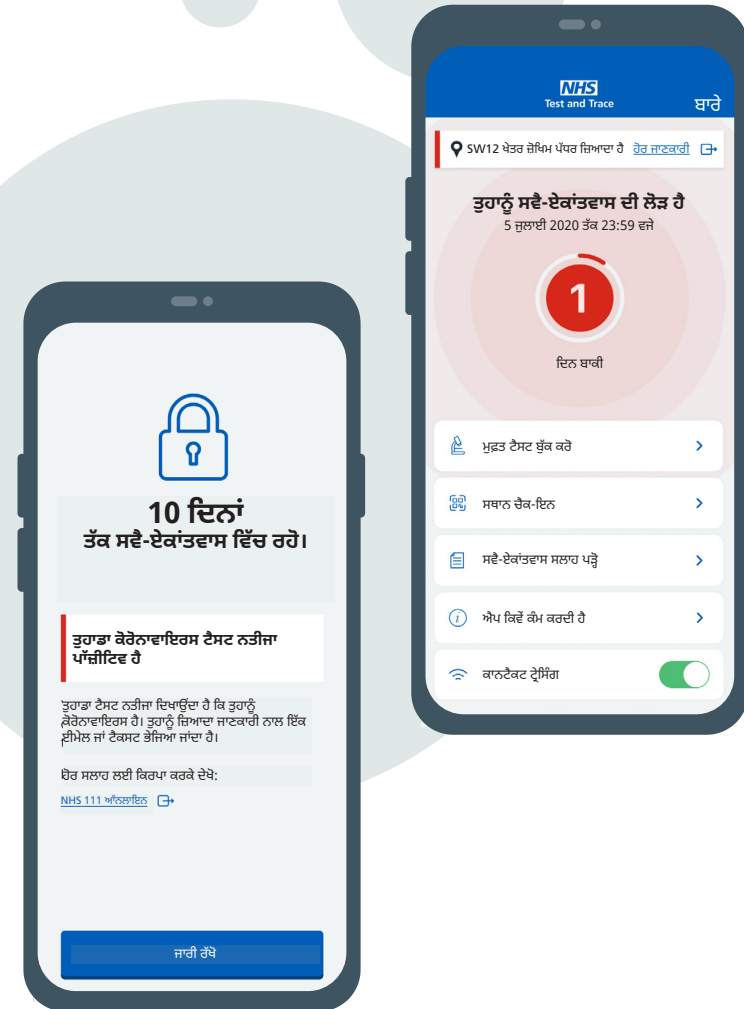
10 ਦਿਨਾਂ
ਤੱਕ ਸਵੈ-ਏਕਾਂਤਵਾਸ ਵਿੱਚ ਰਹੋ।

ਤੁਹਾਡਾ ਕੋਰੋਨਾਵਾਇਰਸ ਟੈਸਟ ਨਤੀਜਾ ਪਾੱਜ਼ੀਟਿਵ ਹੈ

ਤੁਹਾਡਾ ਟੈਸਟ ਨਤੀਜਾ ਦਿਖਾਉਂਦਾ ਹੈ ਕਿ ਤੁਹਾਨੂੰ ਕੋਰੋਨਾਵਾਇਰਸ ਹੈ। ਤੁਹਾਨੂੰ ਜ਼ਿਆਦਾ ਜਾਣਕਾਰੀ ਨਾਲ ਇੱਕ ਈਮੇਲ ਜਾਂ ਟੈਕਸਟ ਭੇਜਿਆ ਜਾਂਦਾ ਹੈ।

ਹੋਰ ਸਲਾਹ ਲਈ ਕਿਰਪਾ ਕਰਕੇ ਦੇਖੋ:

NHS 111 ਆੱਨਲਾਇਨ

ਜਾਰੀ ਰੱਖੋ

NHS
Test and Trace
ਬਾਰੇ

SW12 ਖੇਤਰ ਜੋਖਿਮ ਪੱਧਰ ਜ਼ਿਆਦਾ ਹੈ ਹੋਰ ਜਾਣਕਾਰੀ

ਤੁਹਾਨੂੰ ਸਵੈ-ਏਕਾਂਤਵਾਸ ਦੀ ਲੋੜ ਹੈ
5 ਜੁਲਾਈ 2020 ਤੱਕ 23:59 ਵਜੇ

1

ਦਿਨ ਬਾਕੀ

ਮੁਫ਼ਤ ਟੈਸਟ ਬੁੱਕ ਕਰੋ
ਸਥਾਨ ਚੈਕ-ਇਨ
ਸਵੈ-ਏਕਾਂਤਵਾਸ ਸਲਾਹ ਪੜ੍ਹੋ
ਐਪ ਕਿਵੇਂ ਕੰਮ ਕਰਦੀ ਹੈ
ਕਾਨਟੈਕਟ ਟ੍ਰੇਸਿੰਗ